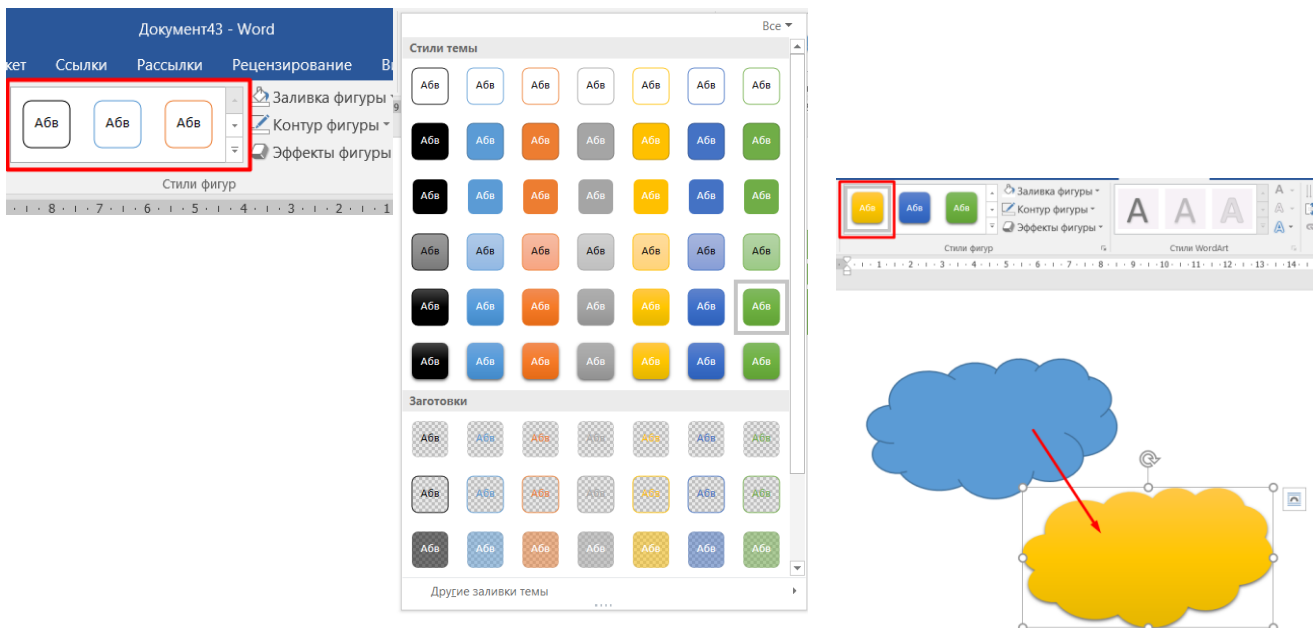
Документ43 - Word

кет Ссылки Рассылки Рецензирование В

Абв Абв Абв

Заливка фигуры
Контур фигуры
Эффекты фигуры

Стили фигур

· 8 · 7 · 6 · 5 · 4 · 3 · 2 · 1

Все

Стили темы

Абв Абв Абв Абв Абв Абв Абв
Абв Абв Абв Абв Абв Абв Абв
Абв Абв Абв Абв Абв Абв Абв
Абв Абв Абв Абв Абв Абв Абв
Абв Абв Абв Абв Абв Абв Абв
Абв Абв Абв Абв Абв Абв Абв

Заготовки

Абв Абв Абв Абв Абв Абв Абв
Абв Абв Абв Абв Абв Абв Абв
Абв Абв Абв Абв Абв Абв Абв

Другие заливки темы

Абв Абв Абв

Заливка фигуры
Контур фигуры
Эффекты фигуры

Стили фигур

A A A

Стили WordArt

1 · 2 · 3 · 4 · 5 · 6 · 7 · 8 · 9 · 10 · 11 · 12 · 13 · 14